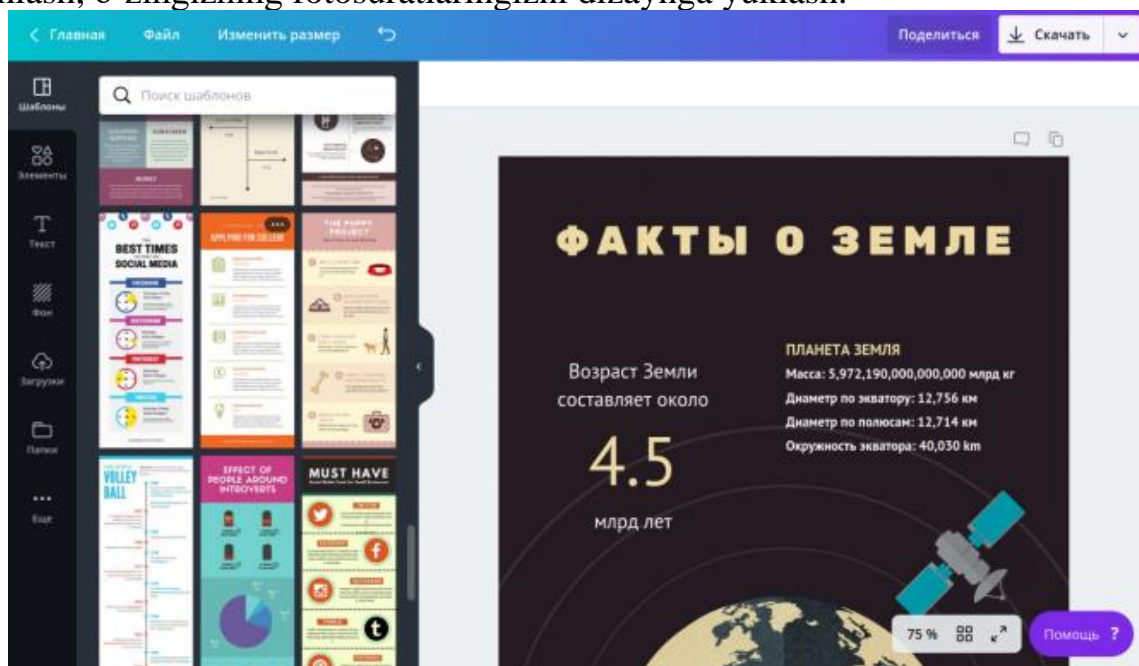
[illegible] o'zingizning fotosuratlaringizni dizaynga yuklash.

< Главная Файл Изменить размер

Поделиться Скачать

Шаблоны
Элементы
Текст
Фон
Загрузки
Папки
Ещё

Поиск шаблонов

BEST TIMES SOCIAL MEDIA

APPLYING FOR COLLEGE

THE PUPPY PROJECT

VOLLEY BALL

EFFECT OF PEOPLE AROUND INTROVERTS

MUST HAVE

ФАКТЫ О ЗЕМЛЕ

Возраст Земли составляет около

4.5

млрд лет

ПЛАНЕТА ЗЕМЛЯ

Масса: 5,972,190,000,000,000 млрд кг

Диаметр по экватору: 12,756 км

Диаметр по полюсам: 12,714 км

Окружность экватора: 40,030 km

75 %

Помощь ?